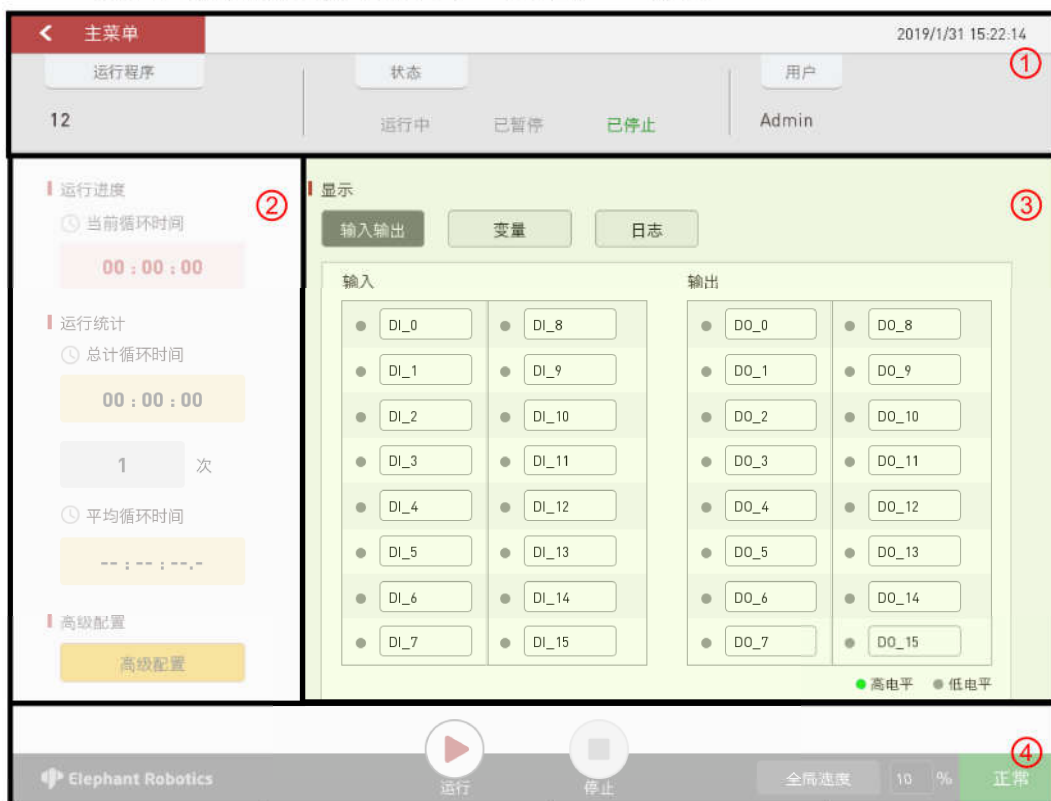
主菜单
2019/1/31 15:22:14
①
运行程序
12
状态
运行中 已暂停 已停止
用户
Admin

运行进度
当前循环时间
00 : 00 : 00
运行统计
总计循环时间
00 : 00 : 00
1 次
平均循环时间
-- : -- : --.-
高级配置
高级配置
②

显示
③
输入输出 变量 日志

输入

| | |
|---|---|
| DI_0 | DI_8 |
| DI_1 | DI_9 |
| DI_2 | DI_10 |
| DI_3 | DI_11 |
| DI_4 | DI_12 |
| DI_5 | DI_13 |
| DI_6 | DI_14 |
| DI_7 | DI_15 |

输出

| | |
|---|---|
| DO_0 | DO_8 |
| DO_1 | DO_9 |
| DO_2 | DO_10 |
| DO_3 | DO_11 |
| DO_4 | DO_12 |
| DO_5 | DO_13 |
| DO_6 | DO_14 |
| DO_7 | DO_15 |

高电平 低电平

④
Elephant Robotics
运行
停止
全局速度 10 %
正常